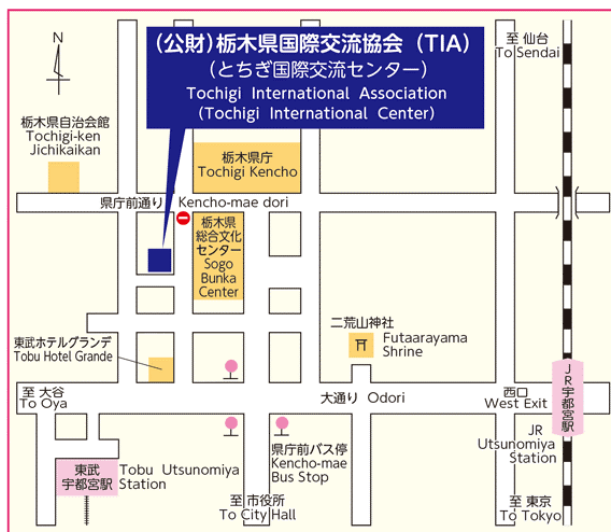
N

(公財)栃木県国際交流協会(TIA)
(とちぎ国際交流センター)
Tochigi International Association
(Tochigi International Center)

至 仙台
To Sendai

栃木県自治会館
Tochigi-ken Jichikaikan

栃木県庁
Tochigi Kencho

県庁前通り Kencho-mae dori

栃木県総合文化センター
Sogo Bunka Center

二荒山神社
Futaarayama Shrine

東武ホテルグランデ
Tobu Hotel Grande

至 大谷
To Oya

大通り Odori

西口
West Exit

JR宇都宮駅

JR
Utsunomiya
Station

東武宇都宮駅
Tobu Utsunomiya Station

県庁前バス停
Kencho-mae Bus Stop

至 市役所
To City Hall

至 東京
To Tokyo